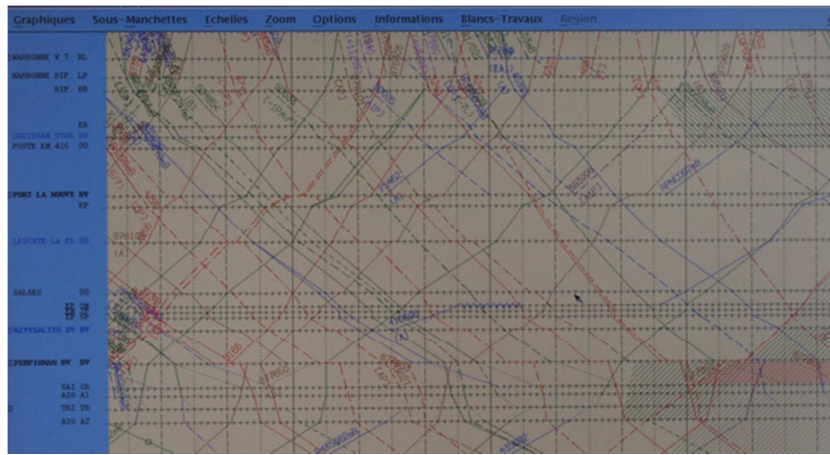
Graphiques Sous-Manchettes Echelles Zoom Options Informations Blancs-Travaux Region

NARBONNE V.T BL
NARBONNE DIF LP
DIF RB

EB
GRUISSAN TOUR BV
POSTE KM 416 00

PORT LA NOUVE BV
EP

LEUCATE LA FR 00

SALSES 00

RIVESALTES BV BV

PERPIGNAN BV BV

SAI CR
AIG A1
TRI TR
AIG A2